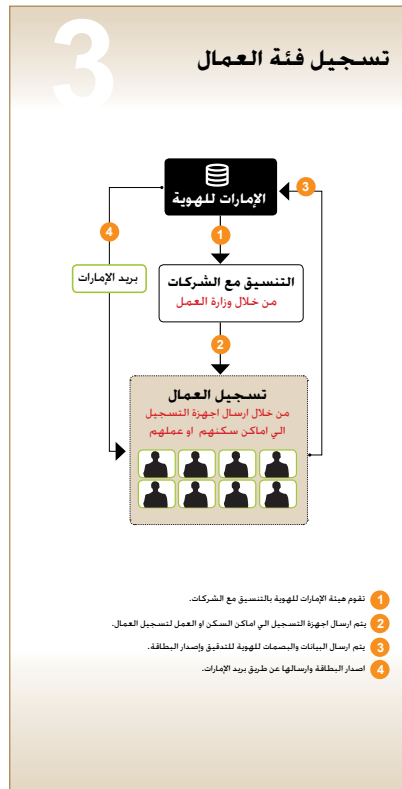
3

تسجيل فئة العمال

الإمارات للهوية

3

1

4

بريد الإمارات

التنسيق مع الشركات
من خلال وزارة العمل

2

تسجيل العمال
من خلال ارسال اجهزة التسجيل الي اماكن سكنهم او عملهم

1 تقوم هيئة الإمارات للهوية بالتنسيق مع الشركات.

2 يتم ارسال اجهزة التسجيل الي اماكن السكن او العمل لتسجيل العمال.

3 يتم ارسال البيانات والبصمات للهوية للتدقيق وإصدار البطاقة.

4 اصدار البطاقة وارسالها عن طريق بريد الإمارات.